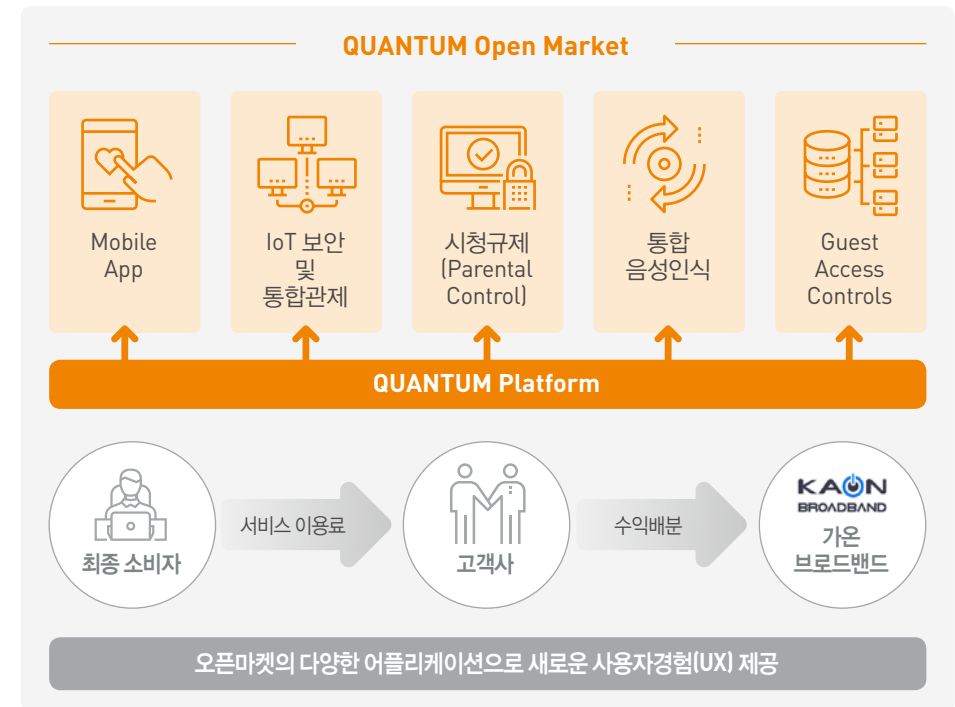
QUANTUM Open Market

Mobile App

IoT 보안 및 통합관제

시청규제 (Parental Control)

통합 음성인식

Guest Access Controls

QUANTUM Platform

최종 소비자

서비스 이용료

고객사

수익배분

KAON BROADBAND

가온 브로드밴드

오픈마켓의 다양한 어플리케이션으로 새로운 사용자경험(UX) 제공